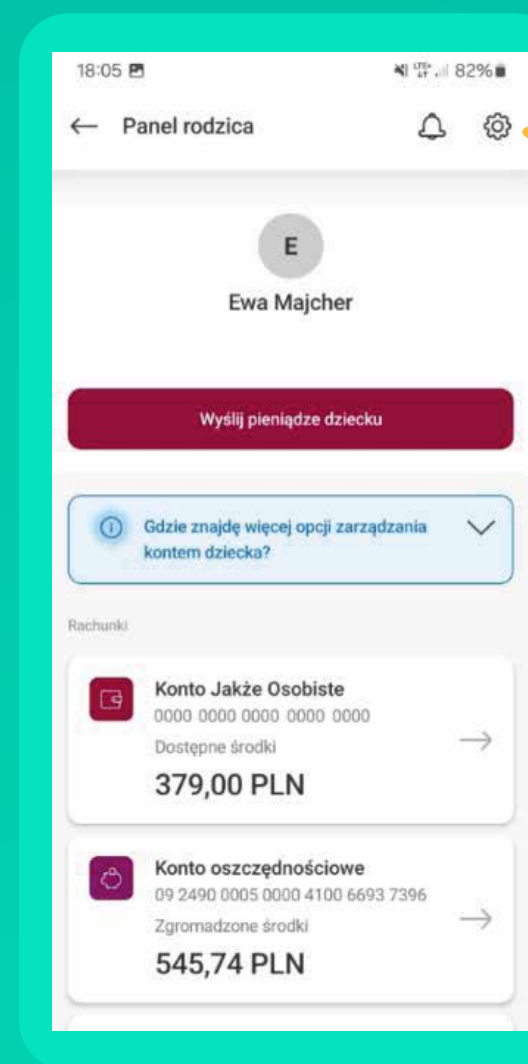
18:05

82%

Panel rodzica

E

Ewa Majcher

Wyślij pieniądze dziecku

Gdzie znajdę więcej opcji zarządzania kontem dziecka?

Rachunki

Konto Jakże Osobiste
0000 0000 0000 0000 0000
Dostępne środki
379,00 PLN

Konto oszczędnościowe
09 2490 0005 0000 4100 6693 7396
Zgromadzone środki
545,74 PLN